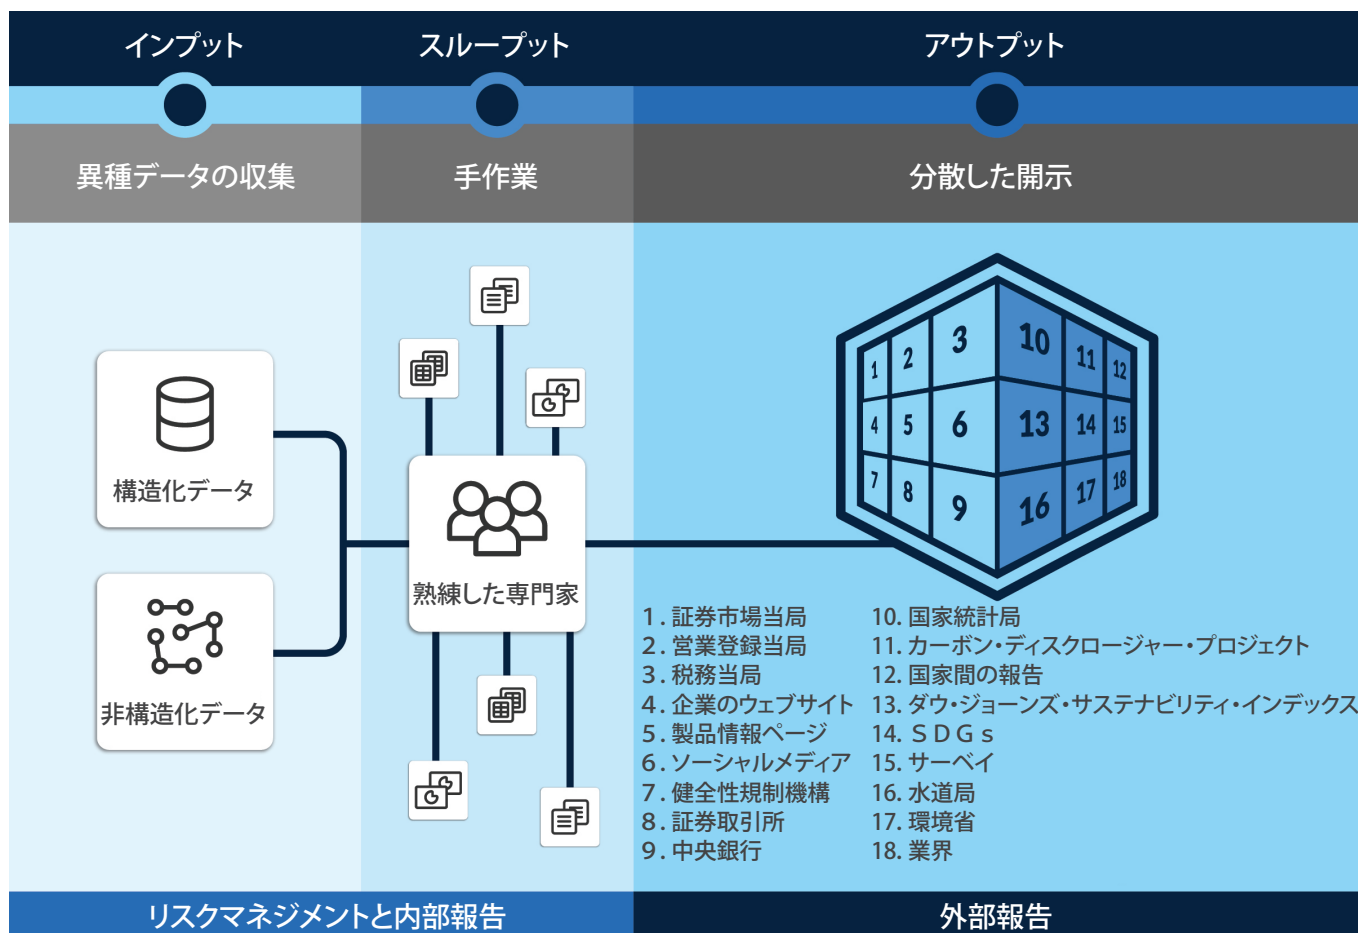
インプット

スループット

アウトプット

異種データの収集

手作業

分散した開示

構造化データ

非構造化データ

熟練した専門家

1 2 3 10 11 12
4 5 6 13 14 15
7 8 9 16 17 18

1. 証券市場当局
2. 営業登録当局
3. 税務当局
4. 企業のウェブサイト
5. 製品情報ページ
6. ソーシャルメディア
7. 健全性規制機構
8. 証券取引所
9. 中央銀行

10. 国家統計局
11. カーボン・ディスクロージャー・プロジェクト
12. 国家間の報告
13. ダウ・ジョーンズ・サステナビリティ・インデックス
14. ＳＤＧｓ
15. サーベイ
16. 水道局
17. 環境省
18. 業界

リスクマネジメントと内部報告

外部報告